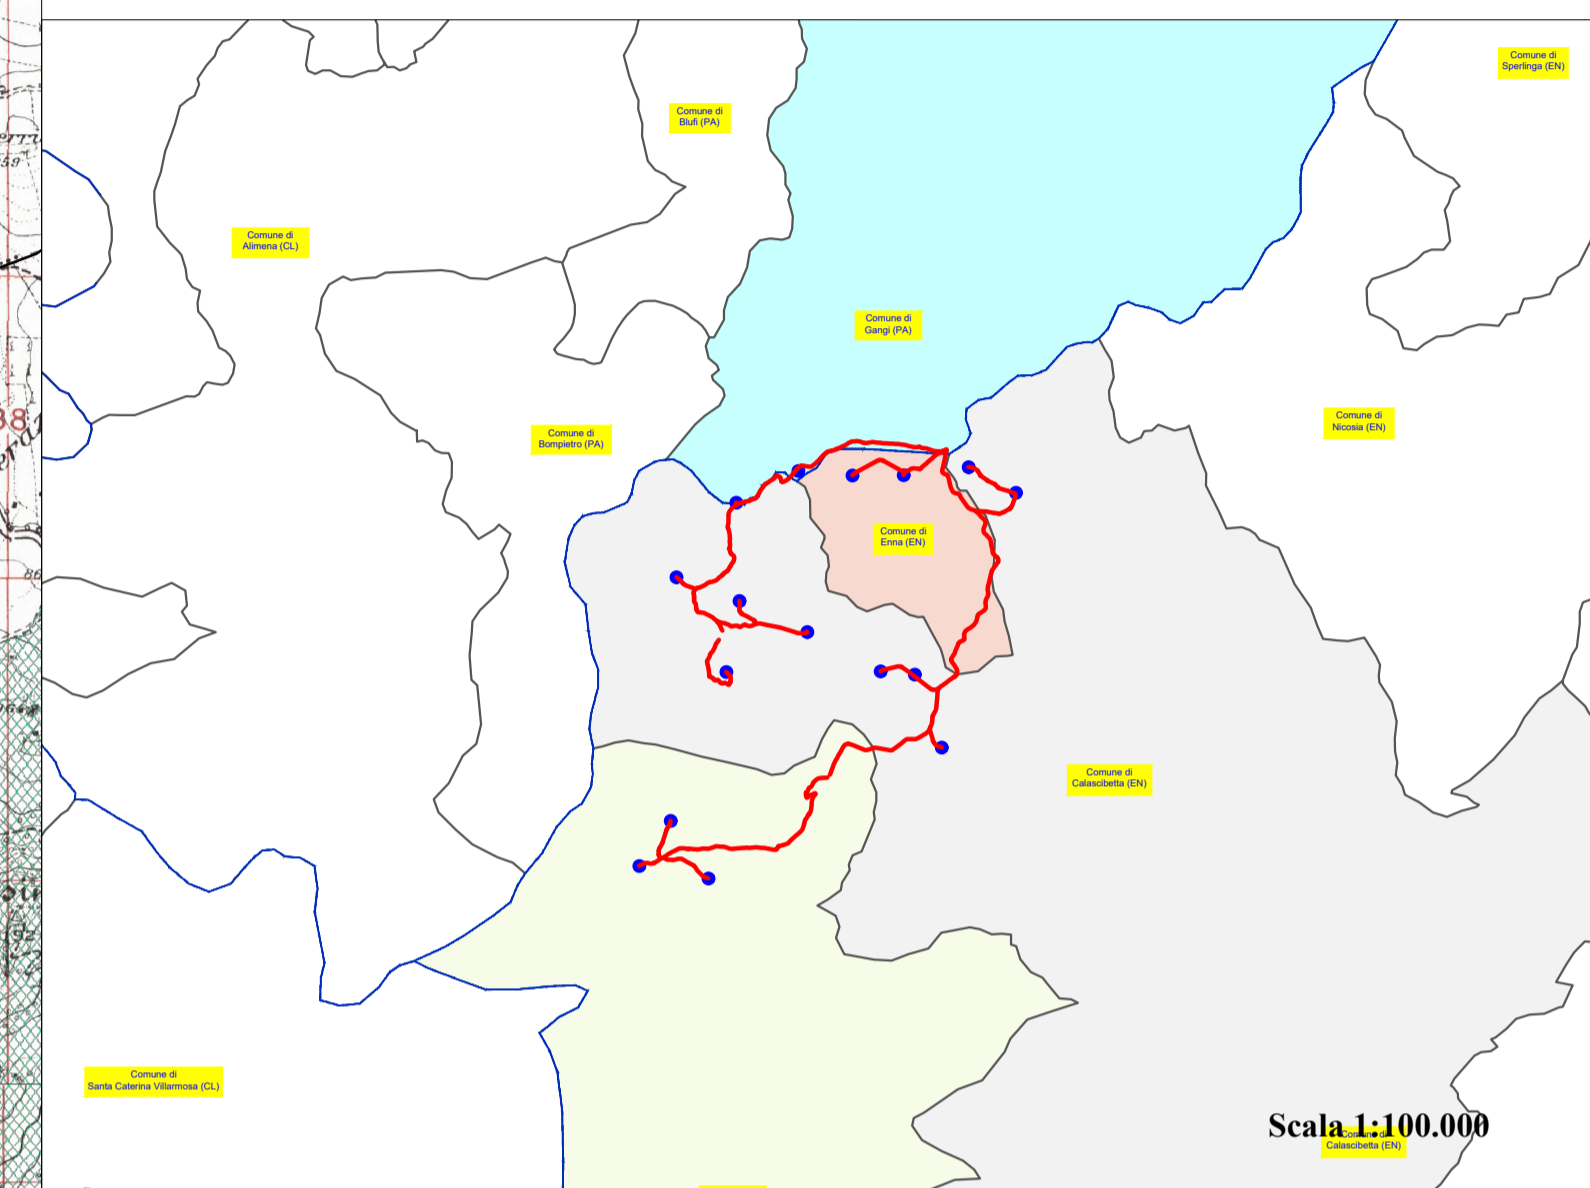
Comune di
Sperlinga (EN)

Comune di
Blufi (PA)

Comune di
Alimena (CL)

Comune di
Gangi (PA)

Comune di
Bompietro (PA)

Comune di
Nicosia (EN)

Comune di
Enna (EN)

Comune di
Calascibetta (EN)

Comune di
Santa Caterina Villarmosa (CL)

Scala 1:100.000

Comune di
Calascibetta (EN)